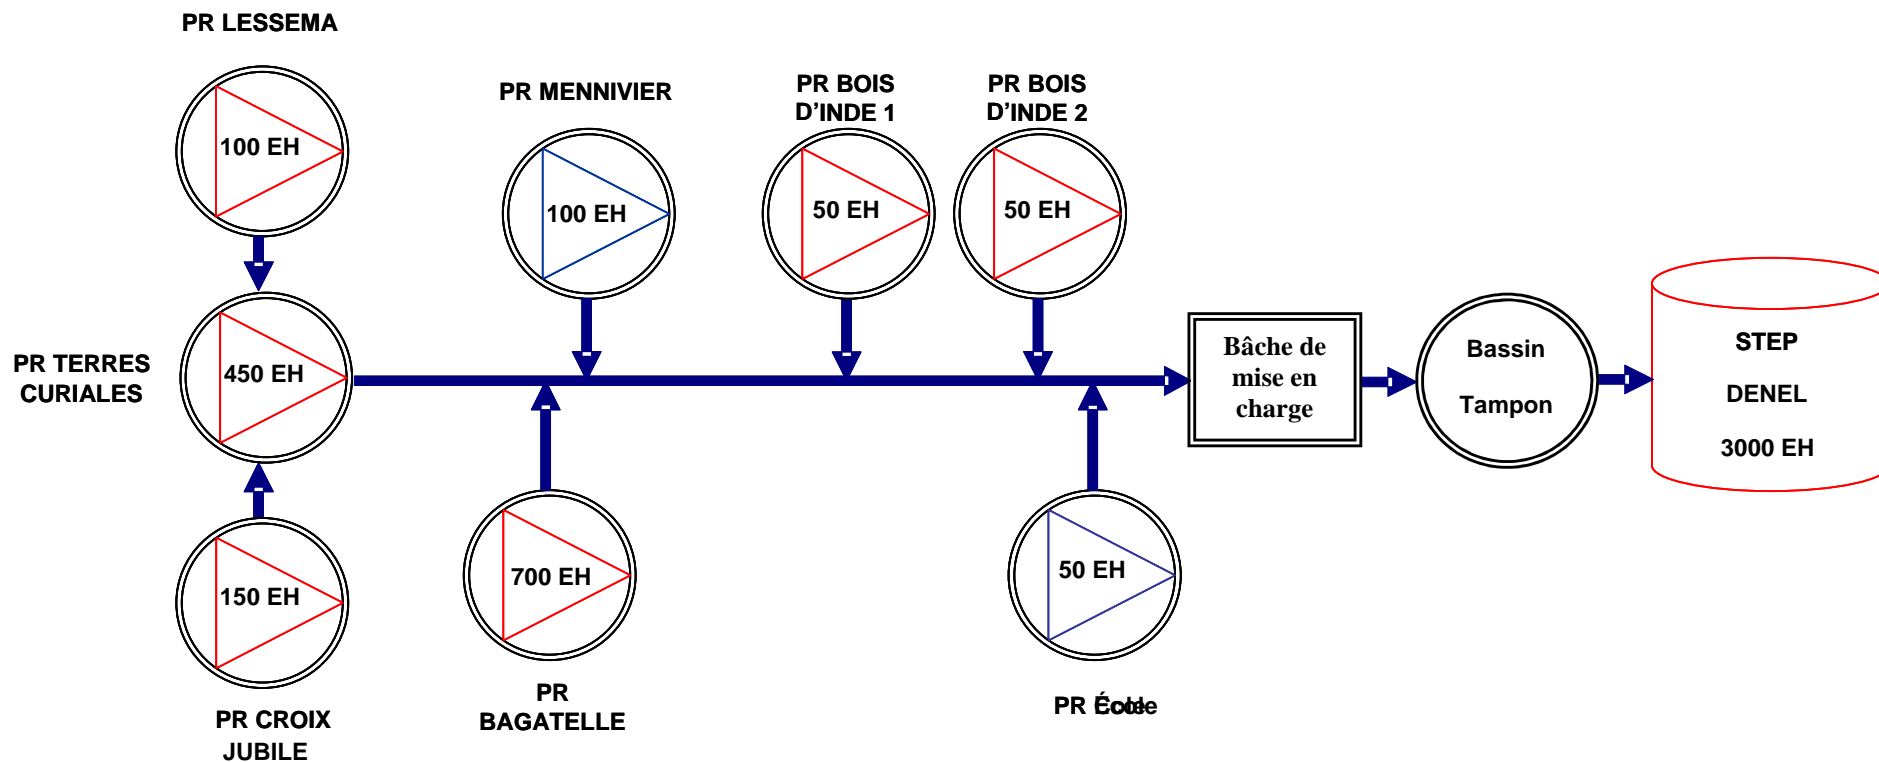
PR LESSEMA

100 EH

PR MENNIVIER

100 EH

PR BOIS D'INDE 1

50 EH

PR BOIS D'INDE 2

50 EH

PR TERRES CURIALES

450 EH

Bâche de mise en charge

Bassin Tampon

STEP DENEL 3000 EH

150 EH

PR CROIX JUBILE

700 EH

PR BAGATELLE

50 EH

PR École